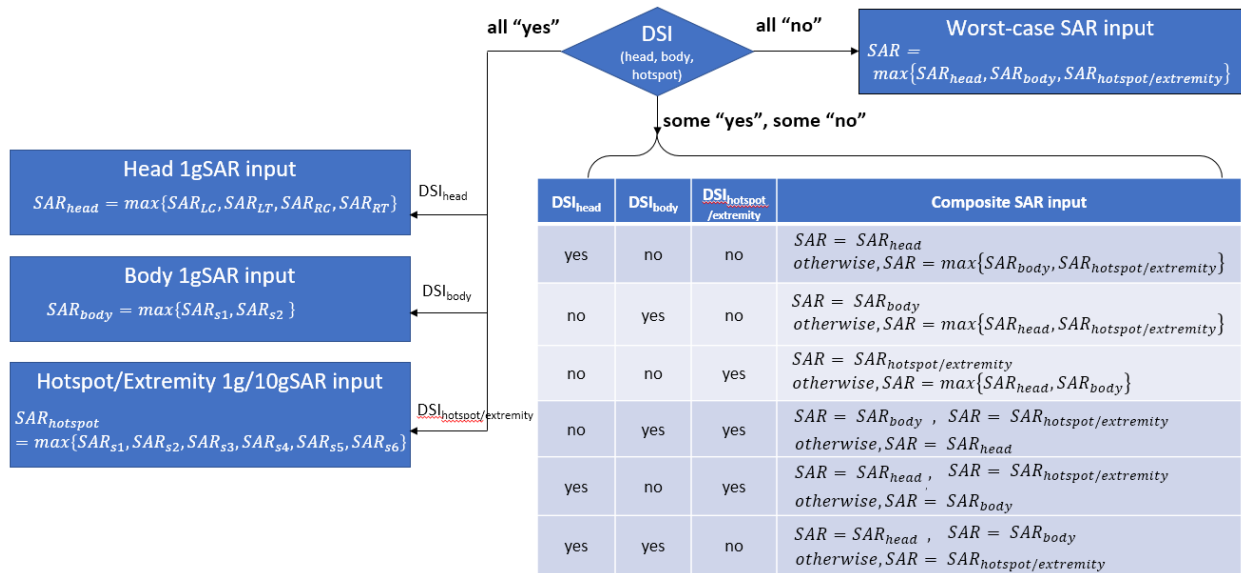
DSI
(head, body, hotspot)

all “yes”

all “no”

Worst-case SAR input
$SAR = max\{SAR_{head}, SAR_{body}, SAR_{hotspot/extremity}\}$

some “yes”, some “no”

Head 1gSAR input
$SAR_{head} = max\{SAR_{LC}, SAR_{LT}, SAR_{RC}, SAR_{RT}\}$

DSI$_{head}$

Body 1gSAR input
$SAR_{body} = max\{SAR_{s1}, SAR_{s2}\}$

DSI$_{body}$

Hotspot/Extremity 1g/10gSAR input
$SAR_{hotspot} = max\{SAR_{s1}, SAR_{s2}, SAR_{s3}, SAR_{s4}, SAR_{s5}, SAR_{s6}\}$

DSI$_{hotspot/extremity}$

| DSI$_{head}$ | DSI$_{body}$ | DSI$_{hotspot/extremity}$ | Composite SAR input |
|---|---|---|---|
| yes | no | no | $SAR = SAR_{head}$ $otherwise, SAR = max\{SAR_{body}, SAR_{hotspot/extremity}\}$ |
| no | yes | no | $SAR = SAR_{body}$ $otherwise, SAR = max\{SAR_{head}, SAR_{hotspot/extremity}\}$ |
| no | no | yes | $SAR = SAR_{hotspot/extremity}$ $otherwise, SAR = max\{SAR_{head}, SAR_{body}\}$ |
| no | yes | yes | $SAR = SAR_{body}$ , $SAR = SAR_{hotspot/extremity}$ $otherwise, SAR = SAR_{head}$ |
| yes | no | yes | $SAR = SAR_{head}$ , $SAR = SAR_{hotspot/extremity}$ $otherwise, SAR = SAR_{body}$ |
| yes | yes | no | $SAR = SAR_{head}$ , $SAR = SAR_{body}$ $otherwise, SAR = SAR_{hotspot/extremity}$ |